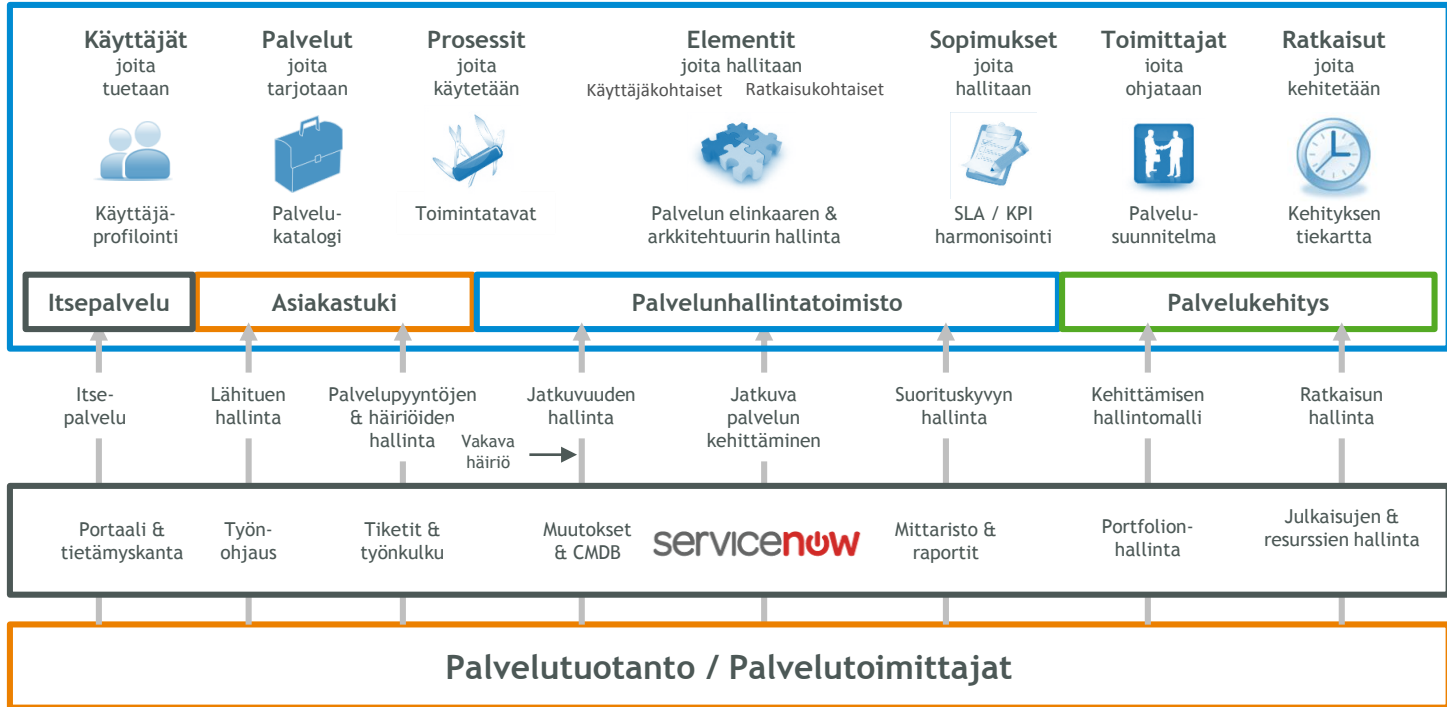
Käyttäjät joita tuetaan

Palvelut joita tarjotaan

Prosessit joita käytetään

Elementit joita hallitaan
Käyttäjäkohtaiset Ratkaisukohtaiset

Sopimukset joita hallitaan

Toimittajat ioita ohjataan

Ratkaisut joita kehitetään

Käyttäjäprofilointi

Palvelukatalogi

Toimintatavat

Palvelun elinkaaren & arkkitehtuurin hallinta

SLA / KPI harmonisointi

Palvelusuunnitelma

Kehityksen tiekartta

Itsepalvelu

Asiakastuki

Palvelunhallintatoimisto

Palvelukehitys

Itsepalvelu

Lähituen hallinta

Palvelupyyntöjen & häiriöiden hallinta

Vakava häiriö

Jatkuvuuden hallinta

Jatkuva palvelun kehittäminen

Suorituskyvyn hallinta

Kehittämisen hallintomalli

Ratkaisun hallinta

Portaali & tietämyskanta

Työnohjaus

Tiketit & työnkulku

Muutokset & CMDB

servicenow

Mittaristo & raportit

Portfolionhallinta

Julkaisujen & resurssien hallinta

Palvelutuotanto / Palvelutoimittajat